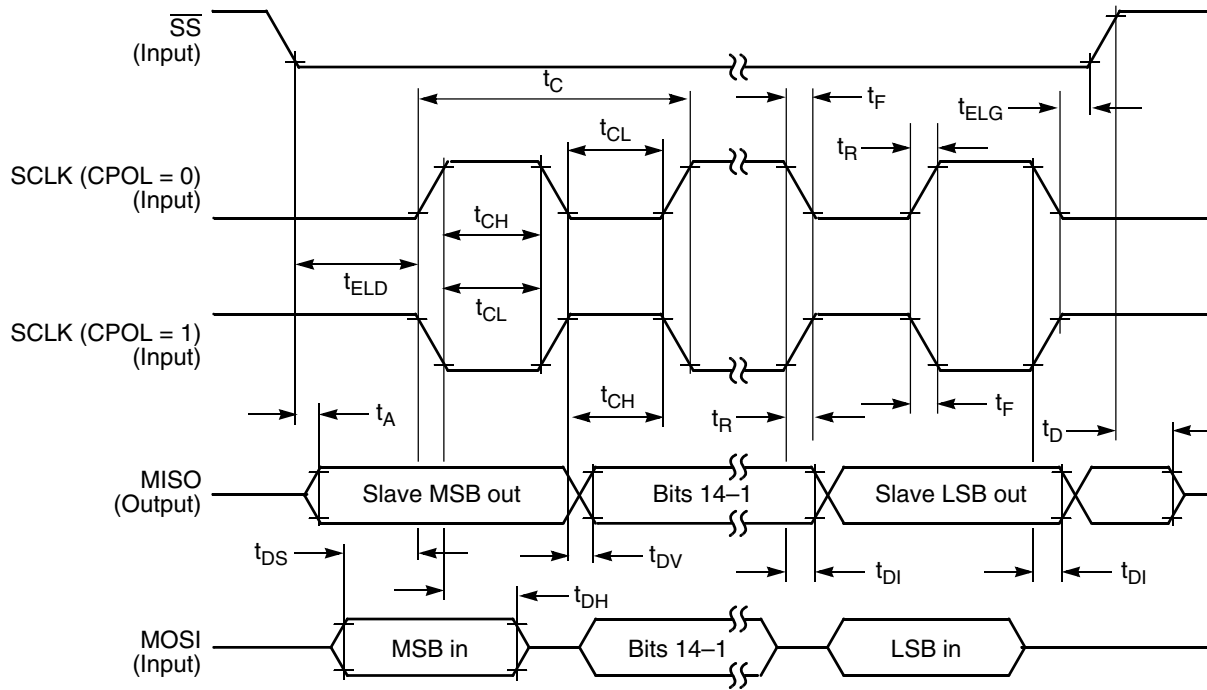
$\overline{SS}$
(Input)

$t_C$

$t_F$

$t_{ELG}$

$t_{CL}$

$t_R$

SCLK (CPOL = 0)
(Input)

$t_{CH}$

$t_{ELD}$

$t_{CL}$

SCLK (CPOL = 1)
(Input)

$t_A$

$t_{CH}$

$t_R$

$t_F$

$t_D$

MISO
(Output)

Slave MSB out

Bits 14–1

Slave LSB out

$t_{DS}$

$t_{DV}$

$t_{DI}$

$t_{DI}$

$t_{DH}$

MOSI
(Input)

MSB in

Bits 14–1

LSB in